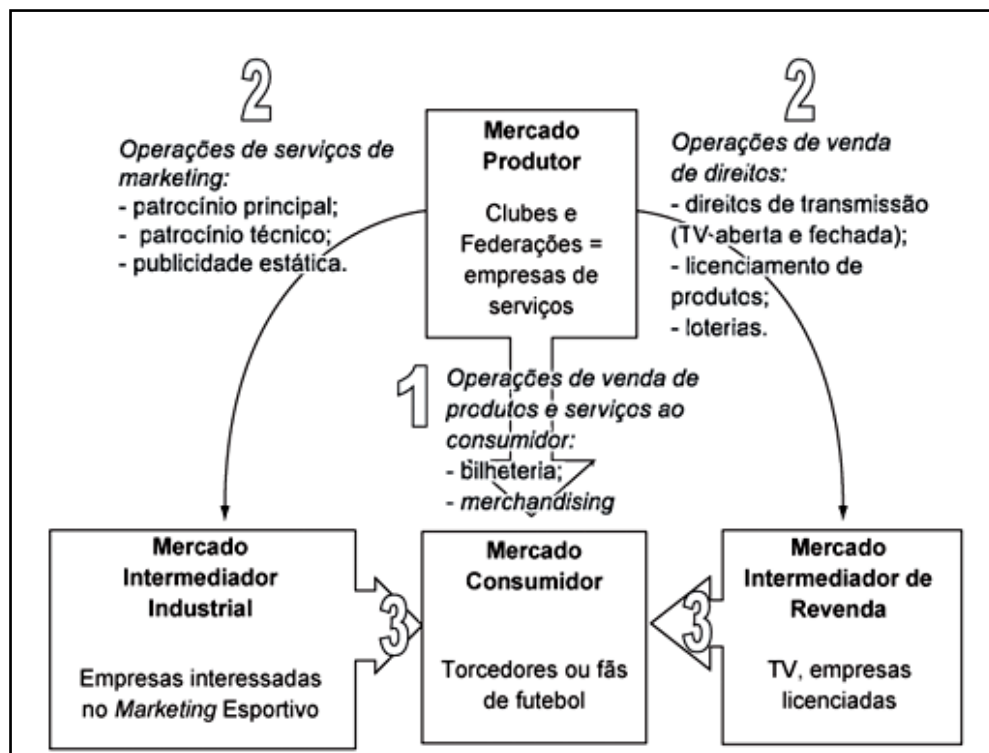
2

Operações de serviços de marketing:
- patrocínio principal;
- patrocínio técnico;
- publicidade estática.

Mercado Produtor

Clubes e Federações = empresas de serviços

2

Operações de venda de direitos:
- direitos de transmissão (TV-aberta e fechada);
- licenciamento de produtos;
- loterias.

1

Operações de venda de produtos e serviços ao consumidor:
- bilheteria;
- merchandising

Mercado Intermediador Industrial

Empresas interessadas no Marketing Esportivo

3

Mercado Consumidor

Torcedores ou fãs de futebol

3

Mercado Intermediador de Revenda

TV, empresas licenciadas